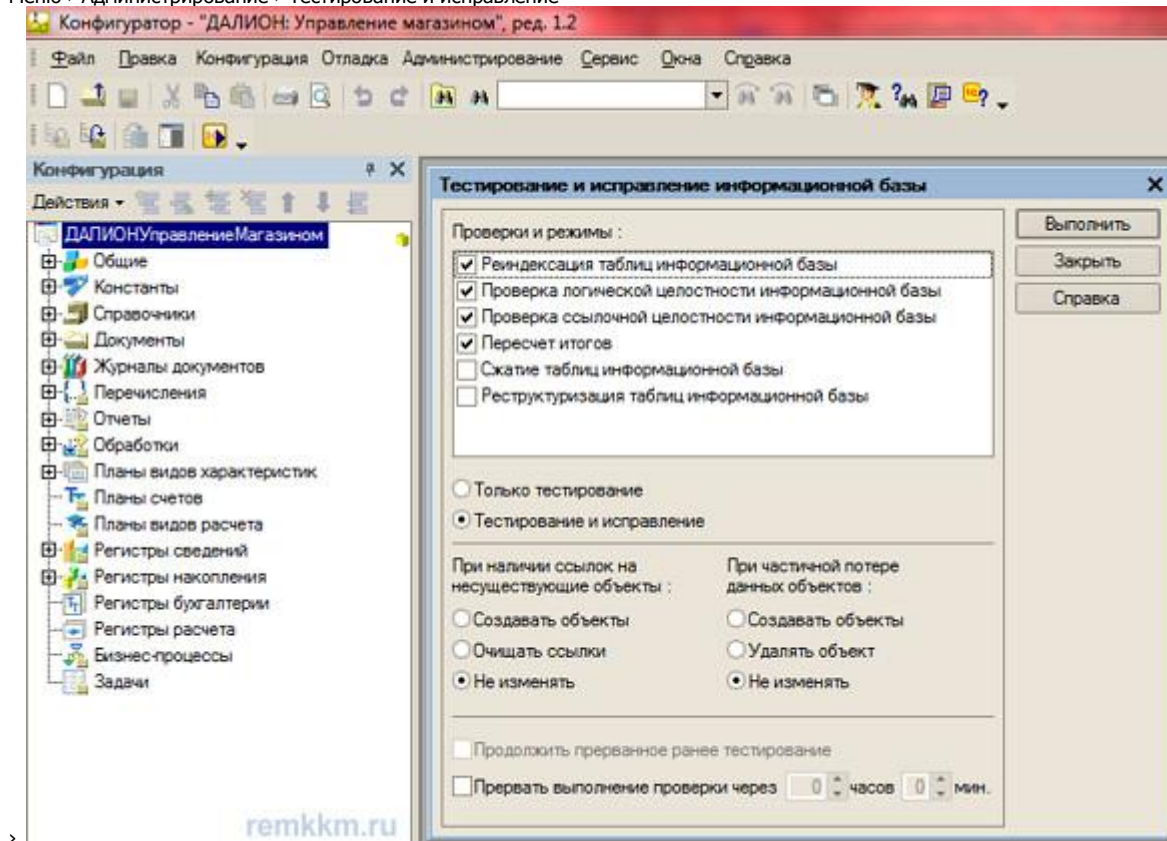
Конфигуратор - "ДАЛИОН: Управление магазином", ред. 1.2

Файл Правка Конфигурация Отладка Администрирование Сервис Окна Справка

Конфигурация

Действия

ДАЛИОНУправлениеМагазином
Общие
Константы
Справочники
Документы
Журналы документов
Перечисления
Отчеты
Обработки
Планы видов характеристик
Планы счетов
Планы видов расчета
Регистры сведений
Регистры накопления
Регистры бухгалтерии
Регистры расчета
Бизнес-процессы
Задачи

remkkm.ru

Тестирование и исправление информационной базы

Проверки и режимы :
☑ Реиндексация таблиц информационной базы
☑ Проверка логической целостности информационной базы
☑ Проверка ссылочной целостности информационной базы
☑ Пересчет итогов
☐ Сжатие таблиц информационной базы
☐ Реструктуризация таблиц информационной базы

○ Только тестирование
● Тестирование и исправление

При наличии ссылок на несуществующие объекты :
○ Создавать объекты
○ Очищать ссылки
● Не изменять

При частичной потере данных объектов :
○ Создавать объекты
○ Удалять объект
● Не изменять

☐ Продолжить прерванное ранее тестирование
☐ Прервать выполнение проверки через 0 часов 0 мин.

Выполнить
Закрыть
Справка